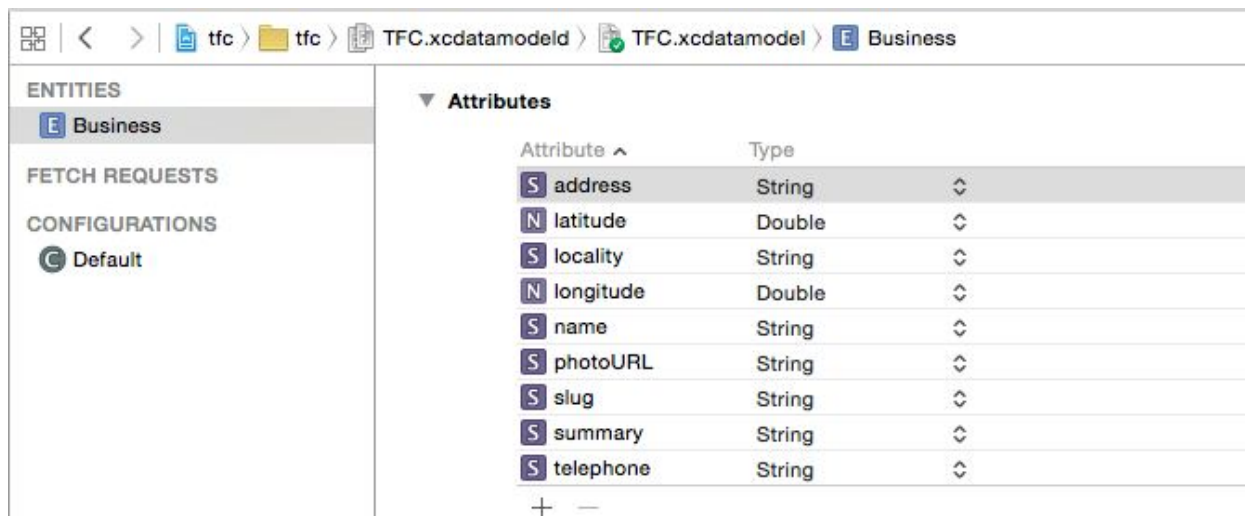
tfc 〉 tfc 〉 TFC.xcdatamodeld 〉 TFC.xcdatamodel 〉 E Business

ENTITIES
E Business

FETCH REQUESTS

CONFIGURATIONS
C Default

▼ Attributes

| Attribute ^ | Type |
|---|---|
| S address | String |
| N latitude | Double |
| S locality | String |
| N longitude | Double |
| S name | String |
| S photoURL | String |
| S slug | String |
| S summary | String |
| S telephone | String |

+ −